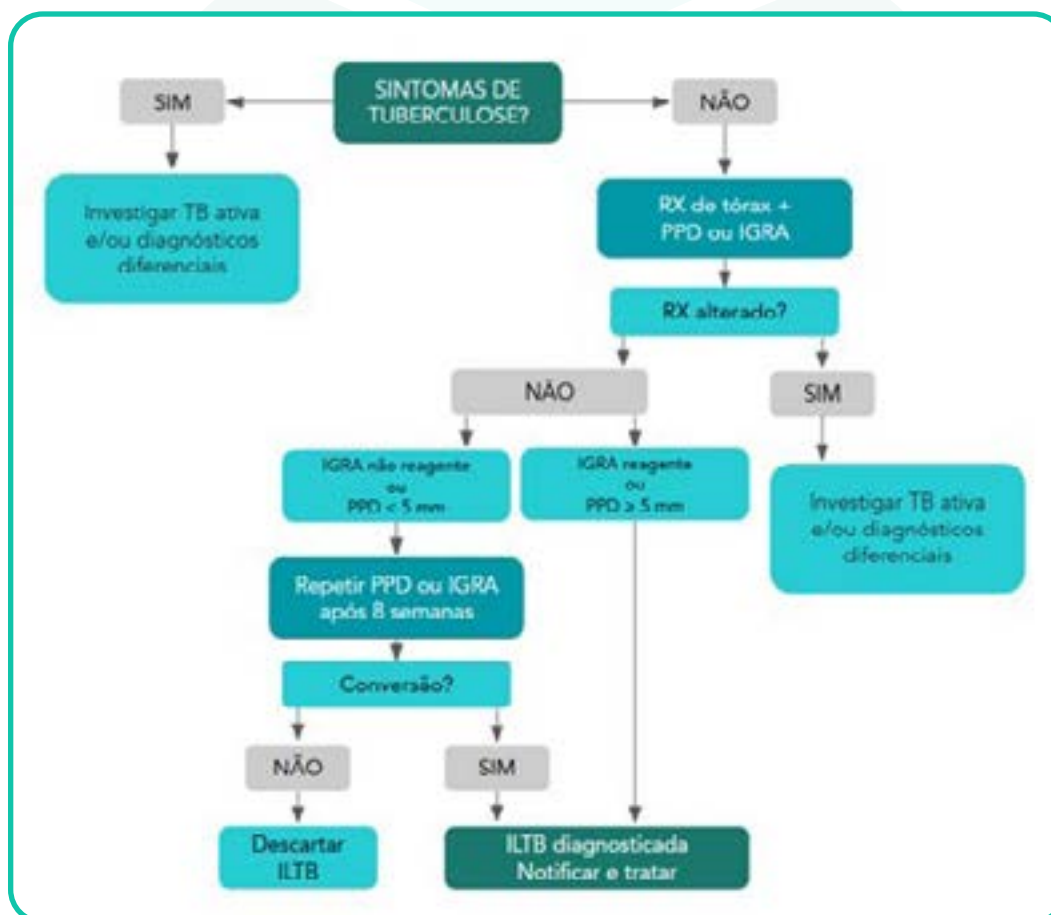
SINTOMAS DE TUBERCULOSE?

SIM

NÃO

Investigar TB ativa e/ou diagnósticos diferenciais

RX de tórax + PPD ou IGRA

RX alterado?

NÃO

SIM

IGRA não reagente ou PPD < 5 mm

IGRA reagente ou PPD ≥ 5 mm

Investigar TB ativa e/ou diagnósticos diferenciais

Repetir PPD ou IGRA após 8 semanas

Conversão?

NÃO

SIM

Descartar ILTB

ILTB diagnosticada Notificar e tratar